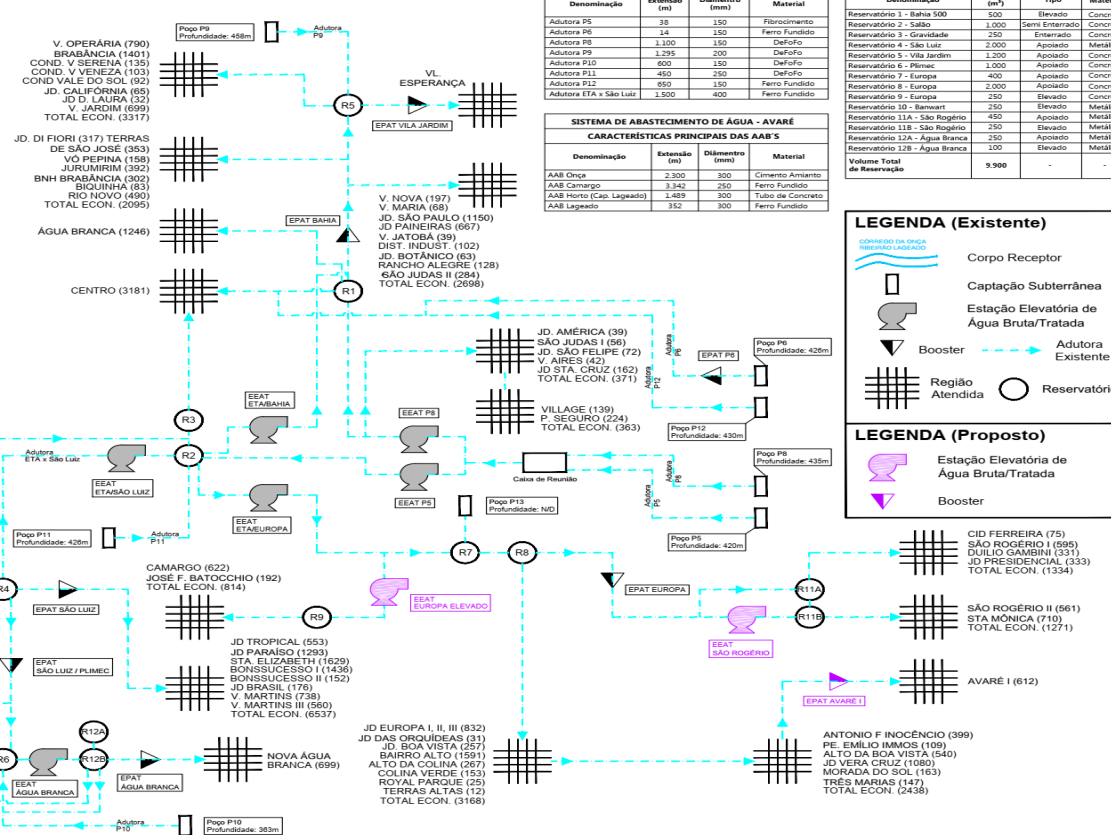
| Denominação | Extensão (m) | Diâmetro (mm) | Material |
|---|---|---|---|
| Adutora P5 | 38 | 150 | Fibrocimento |
| Adutora P6 | 14 | 150 | Ferro Fundido |
| Adutora P8 | 1.100 | 150 | DeFoFo |
| Adutora P9 | 1.295 | 200 | DeFoFo |
| Adutora P10 | 600 | 150 | DeFoFo |
| Adutora P11 | 450 | 250 | DeFoFo |
| Adutora P12 | 650 | 150 | Ferro Fundido |
| Adutora ETA x São Luiz | 1.500 | 400 | Ferro Fundido |

SISTEMA DE ABASTECIMENTO DE ÁGUA - AVARÉ
CARACTERÍSTICAS PRINCIPAIS DAS AAB'S

| Denominação | Extensão (m) | Diâmetro (mm) | Material |
|---|---|---|---|
| AAB Onça | 2.300 | 300 | Cimento Amianto |
| AAB Camargo | 3.342 | 250 | Ferro Fundido |
| AAB Horto (Cap. Lageado) | 1.489 | 300 | Tubo de Concreto |
| AAB Lageado | 352 | 300 | Ferro Fundido |

| Denominação | (m³) | Tipo | Mate |
|---|---|---|---|
| Reservatório 1 - Bahia | 500 | Elevado | Concr |
| Reservatório 2 - Salão | 1.000 | Semi Enterrado | Concr |
| Reservatório 3 - Gravidade | 250 | Enterrado | Concr |
| Reservatório 4 - São Luiz | 2.000 | Apoiado | Metál |
| Reservatório 5 - Vila Jardim | 1.200 | Apoiado | Concr |
| Reservatório 6 - Plimec | 1.000 | Apoiado | Concr |
| Reservatório 7 - Europa | 400 | Apoiado | Concr |
| Reservatório 8 - Europa | 2.000 | Apoiado | Metál |
| Reservatório 9 - Europa | 250 | Elevado | Concr |
| Reservatório 10 - Banwart | 250 | Elevado | Metál |
| Reservatório 11A - São Rogério | 450 | Apoiado | Metál |
| Reservatório 11B - São Rogério | 250 | Elevado | Metál |
| Reservatório 12A - Água Branca | 250 | Apoiado | Metál |
| Reservatório 12B - Água Branca | 100 | Elevado | Metál |
| Volume Total de Reservação | 9.900 | - | - |

LEGENDA (Existente)
CÓRREGO DA ONÇA RIBEIRÃO LAGEADO
Corpo Receptor
Captação Subterrânea
Estação Elevatória de Água Bruta/Tratada
Booster
Adutora Existente
Região Atendida
Reservatório

LEGENDA (Proposto)
Estação Elevatória de Água Bruta/Tratada
Booster

Poço P9 Profundidade: 458m
Adutora P9
V. OPERÁRIA (790) BRABÂNCIA (1401) COND. V SERENA (135) COND. V VENEZA (103) COND VALE DO SOL (92) JD. CALIFÓRNIA (65) JD D. LAURA (32) V. JARDIM (699) TOTAL ECON. (3317)
R5
VL. ESPERANÇA
EPAT VILA JARDIM
JD. DI FIORI (317) TERRAS DE SÃO JOSÉ (353) VÓ PEPINA (158) JURUMIRIM (392) BNH BRABÂNCIA (302) BIQUINHA (83) RIO NOVO (490) TOTAL ECON. (2095)
ÁGUA BRANCA (1246)
EPAT BAHIA
V. NOVA (197) V. MARIA (68) JD. SÃO PAULO (1150) JD PAINEIRAS (667) V. JATOBÁ (39) DIST. INDUST. (102) JD. BOTÂNICO (63) RANCHO ALEGRE (128) SÃO JUDAS II (284) TOTAL ECON. (2698)
CENTRO (3181)
R1
JD. AMÉRICA (39) SÃO JUDAS I (56) JD. SÃO FELIPE (72) V. AIRES (42) JD STA. CRUZ (162) TOTAL ECON. (371)
Adutora P6
EPAT P6
Poço P6 Profundidade: 426m
Adutora P12
VILLAGE (139) P. SEGURO (224) TOTAL ECON. (363)
Poço P12 Profundidade: 430m
EEAT ETA/BAHIA
R3
EEAT P8
Adutora ETA x São Luiz
R2
Caixa de Reunião
Poço P8 Profundidade: 435m
Adutora P8
EEAT ETA/SÃO LUIZ
EEAT P5
Adutora P5
EEAT ETA/EUROPA
Poço P13 Profundidade: N/D
Poço P11 Profundidade: 426m
Adutora P11
Poço P5 Profundidade: 420m
R7
R8
CID FERREIRA (75) SÃO ROGÉRIO I (595) DUILIO GAMBINI (331) JD PRESIDENCIAL (333) TOTAL ECON. (1334)
R4
CAMARGO (622) JOSÉ F. BATOCCHIO (192) TOTAL ECON. (814)
EEAT EUROPA ELEVADO
EPAT EUROPA
R11A
EPAT SÃO LUIZ
R9
R11B
SÃO ROGÉRIO II (561) STA MÔNICA (710) TOTAL ECON. (1271)
EEAT SÃO ROGÉRIO
EPAT SÃO LUIZ / PLIMEC
JD TROPICAL (553) JD PARAÍSO (1293) STA. ELIZABETH (1629) BONSSUCESSO I (1436) BONSSUCESSO II (152) JD BRASIL (176) V MARTINS (738) V. MARTINS III (560) TOTAL ECON. (6537)
AVARÉ I (612)
EPAT AVARÉ I
R12A
JD EUROPA I, II, III (832) JD DAS ORQUÍDEAS (31) JD. BOA VISTA (257) BAIRRO ALTO (1591) ALTO DA COLINA (267) COLINA VERDE (153) ROYAL PARQUE (25) TERRAS ALTAS (12) TOTAL ECON. (3168)
ANTONIO F INOCÊNCIO (399) PE. EMÍLIO IMMOS (109) ALTO DA BOA VISTA (540) JD VERA CRUZ (1080) MORADA DO SOL (163) TRÊS MARIAS (147) TOTAL ECON. (2438)
R6
R12B
NOVA ÁGUA BRANCA (699)
EEAT ÁGUA BRANCA
EPAT ÁGUA BRANCA
Adutora P10
Poço P10 Profundidade: 363m